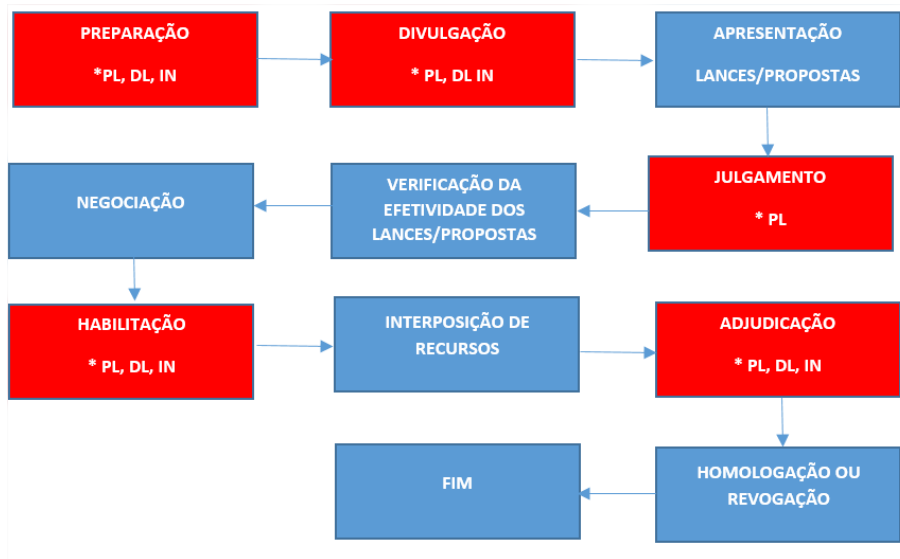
PREPARAÇÃO

*PL, DL, IN

DIVULGAÇÃO

* PL, DL IN

APRESENTAÇÃO

LANCES/PROPOSTAS

JULGAMENTO

* PL

VERIFICAÇÃO DA EFETIVIDADE DOS LANCES/PROPOSTAS

NEGOCIAÇÃO

HABILITAÇÃO

* PL, DL, IN

INTERPOSIÇÃO DE RECURSOS

ADJUDICAÇÃO

* PL, DL, IN

HOMOLOGAÇÃO OU REVOGAÇÃO

FIM